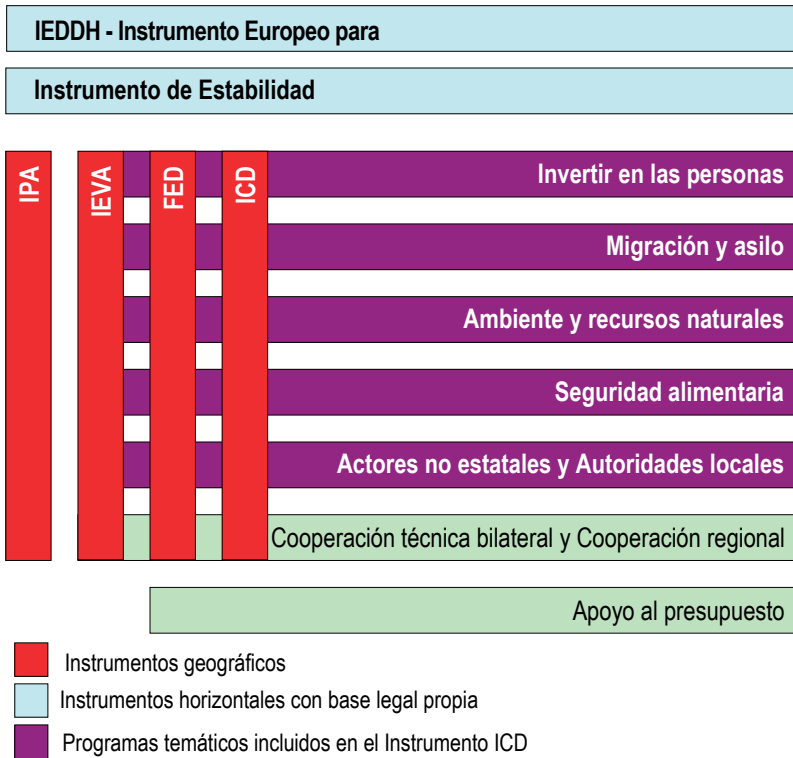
IEDDH - Instrumento Europeo para

Instrumento de Estabilidad

IPA

IEVA

FED

ICD

Invertir en las personas

Migración y asilo

Ambiente y recursos naturales

Seguridad alimentaria

Actores no estatales y Autoridades locales

Cooperación técnica bilateral y Cooperación regional

Apoyo al presupuesto

Instrumentos geográficos

Instrumentos horizontales con base legal propia

Programas temáticos incluidos en el Instrumento ICD